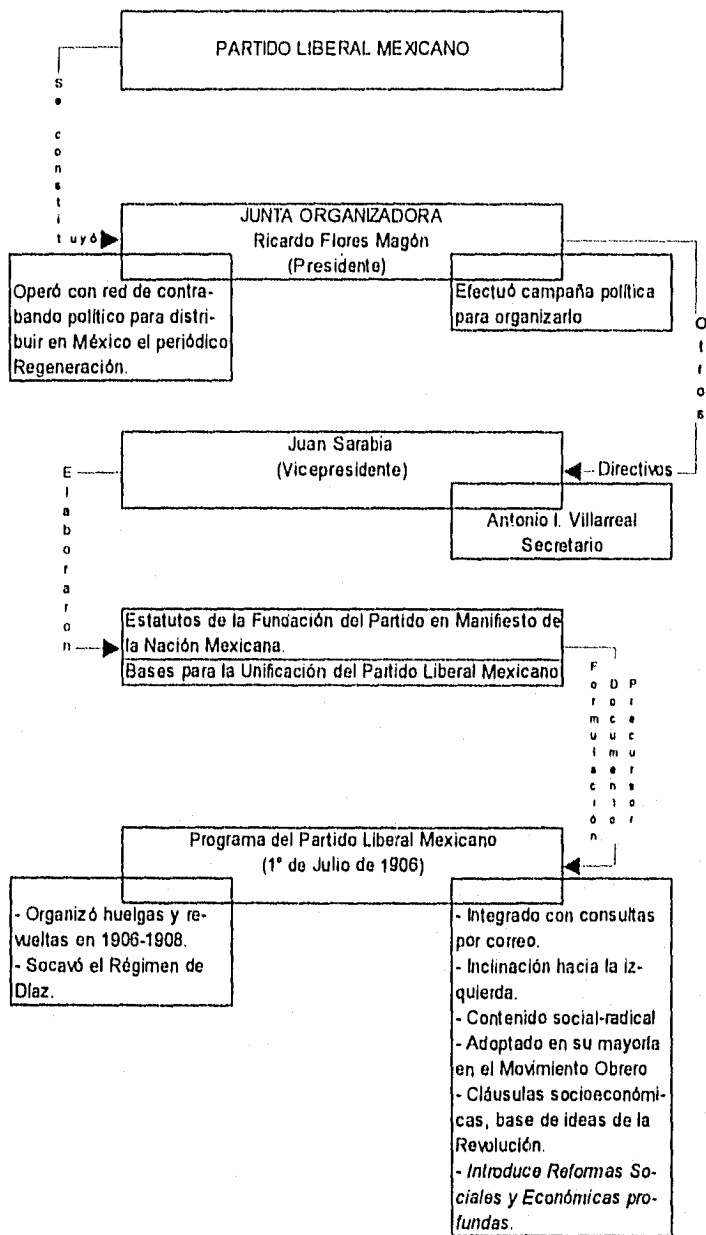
PARTIDO LIBERAL MEXICANO

Se constituyó

JUNTA ORGANIZADORA
Ricardo Flores Magón
(Presidente)

Operó con red de contrabando político para distribuir en México el periódico Regeneración.

Efectuó campaña política para organizarlo

Otros

Directivos

Juan Sarabia
(Vicepresidente)

Antonio I. Villarreal
Secretario

Elaboraron

Estatutos de la Fundación del Partido en Manifiesto de la Nación Mexicana.
Bases para la Unificación del Partido Liberal Mexicano

Formulación Documento Precursor

Programa del Partido Liberal Mexicano
(1° de Julio de 1906)

- Organizó huelgas y revueltas en 1906-1908.
- Socavó el Régimen de Díaz.

- Integrado con consultas por correo.
- Inclinación hacia la izquierda.
- Contenido social-radical
- Adoptado en su mayoría en el Movimiento Obrero
- Cláusulas socioeconómicas, base de ideas de la Revolución.
- Introduce Reformas Sociales y Económicas profundas.